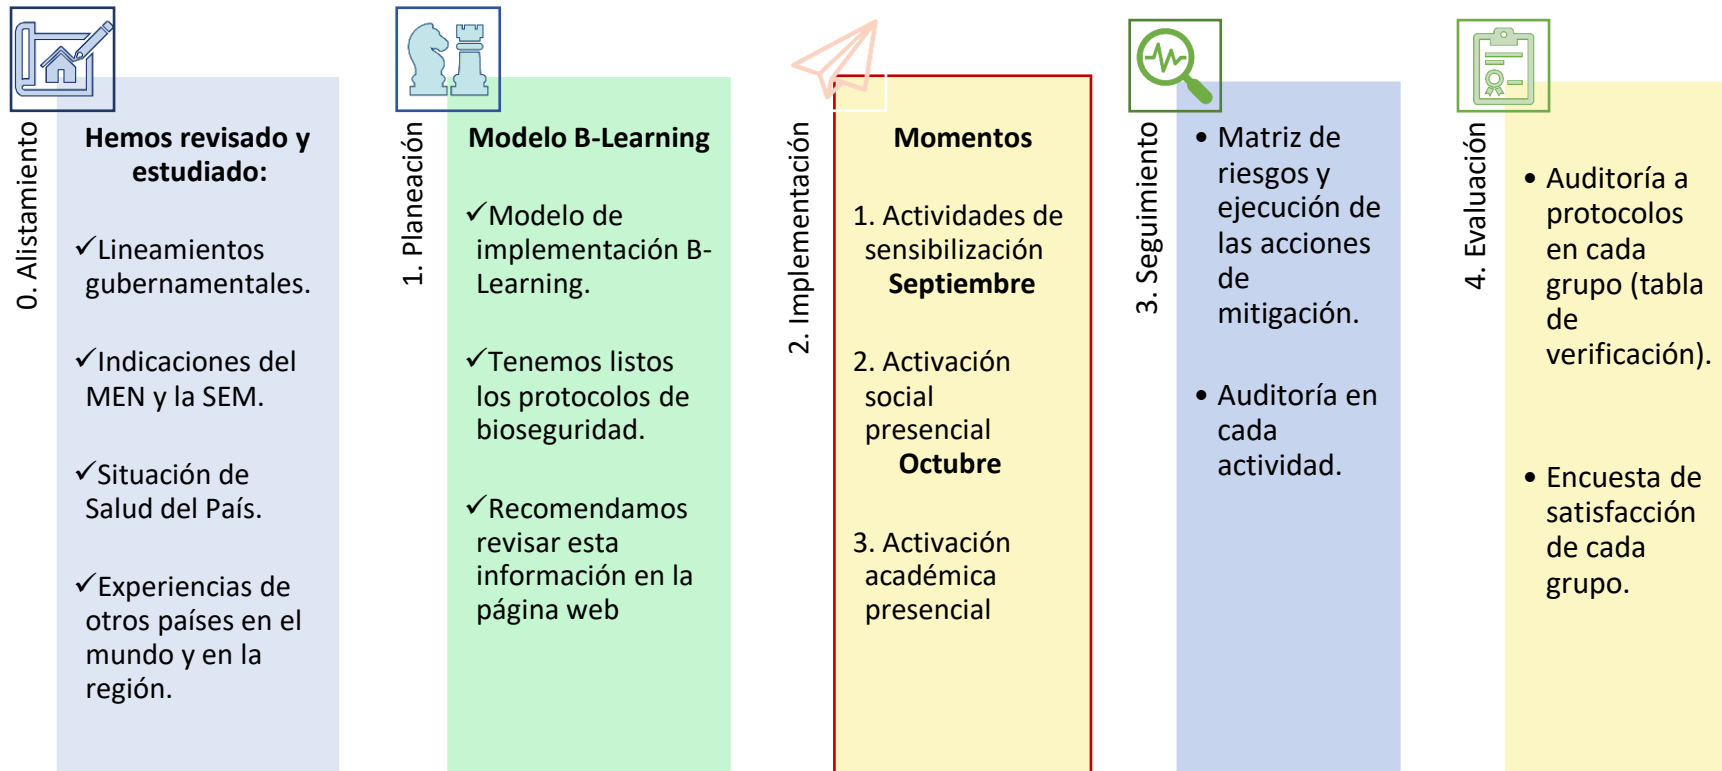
0. Alistamiento

Hemos revisado y estudiado:

✓Lineamientos gubernamentales.

✓Indicaciones del MEN y la SEM.

✓Situación de Salud del País.

✓Experiencias de otros países en el mundo y en la región.

1. Planeación

Modelo B-Learning

✓Modelo de implementación B-Learning.

✓Tenemos listos los protocolos de bioseguridad.

✓Recomendamos revisar esta información en la página web

2. Implementación

Momentos

1. Actividades de sensibilización Septiembre

2. Activación social presencial Octubre

3. Activación académica presencial

3. Seguimiento

• Matriz de riesgos y ejecución de las acciones de mitigación.

• Auditoría en cada actividad.

4. Evaluación

• Auditoría a protocolos en cada grupo (tabla de verificación).

• Encuesta de satisfacción de cada grupo.